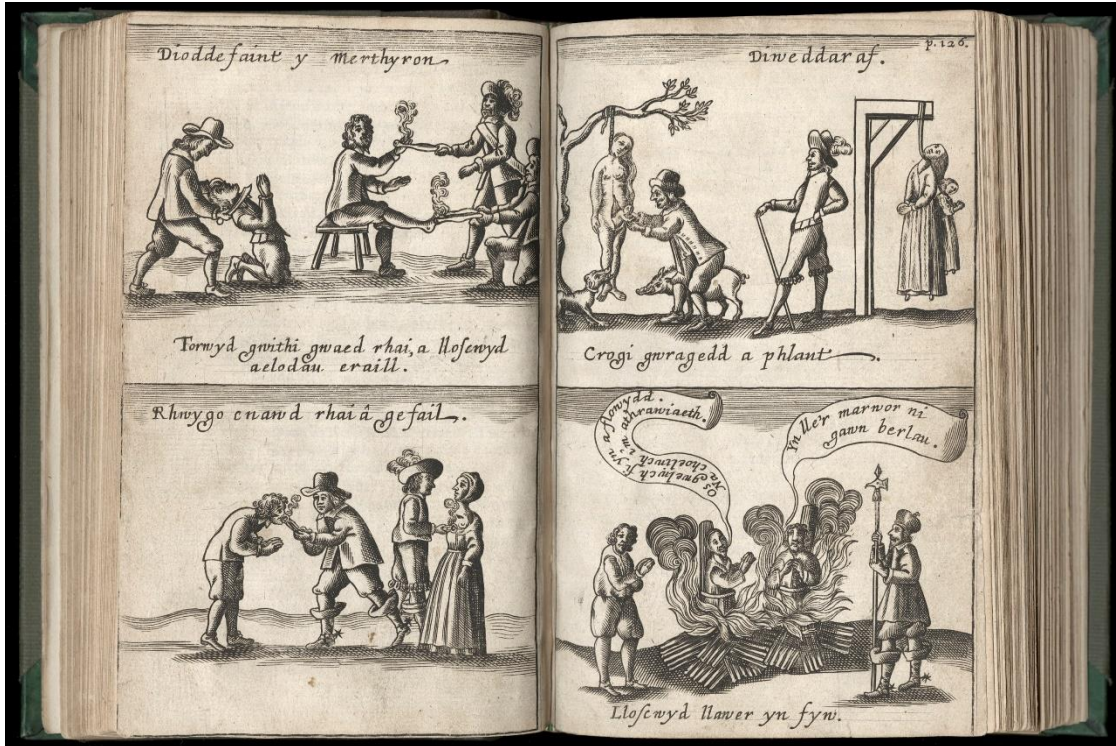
Dioddefaint y Merthyron

Torwyd gwithi gwaed rhai, a llosgwyd aelodau eraill.

Rhwygo cnawd rhai â gefail.

p. 126.

Diweddaraf.

Crogi gwragedd a phlant.

Ne'gwnewch chwi yn ein hollti, ein athrawiaeth a flowydd.

Yn lle'r marw ni gawn berlau.

Llosgwyd llawer yn fyw.